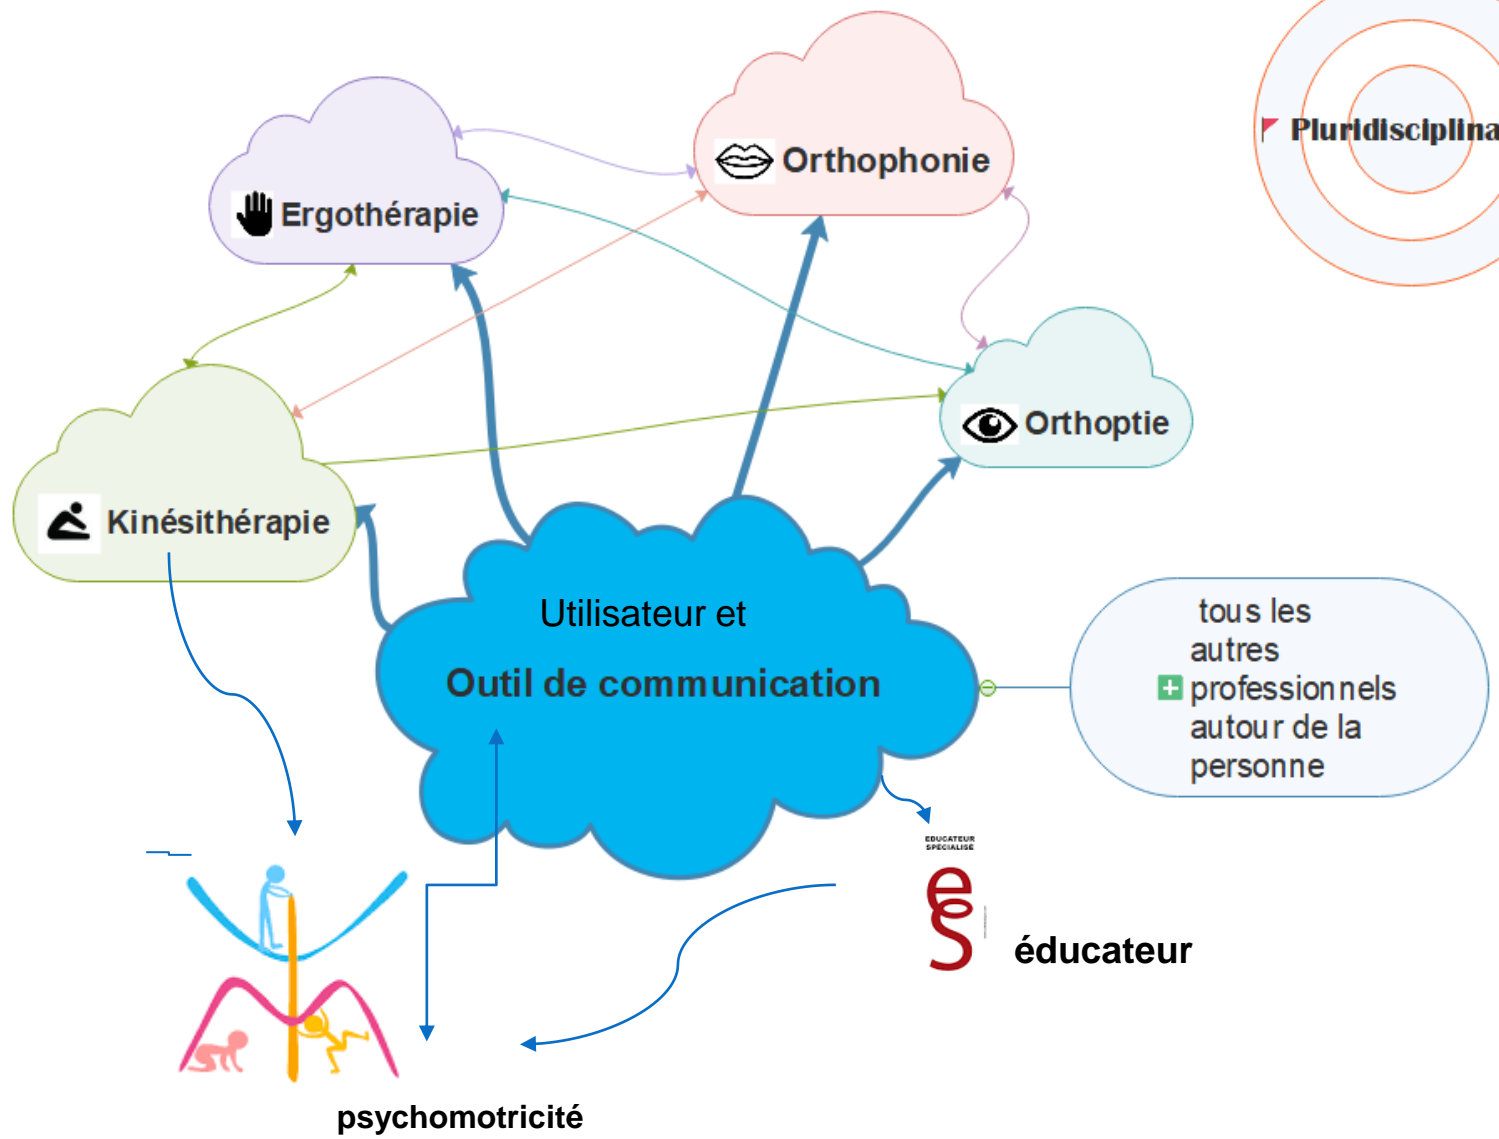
Orthophonie

Ergothérapie

Pluridisciplina

Orthoptie

Kinésithérapie

Utilisateur et

Outil de communication

tous les autres professionnels autour de la personne

EDUCATEUR SPECIALISE

éducateur

psychomotricité